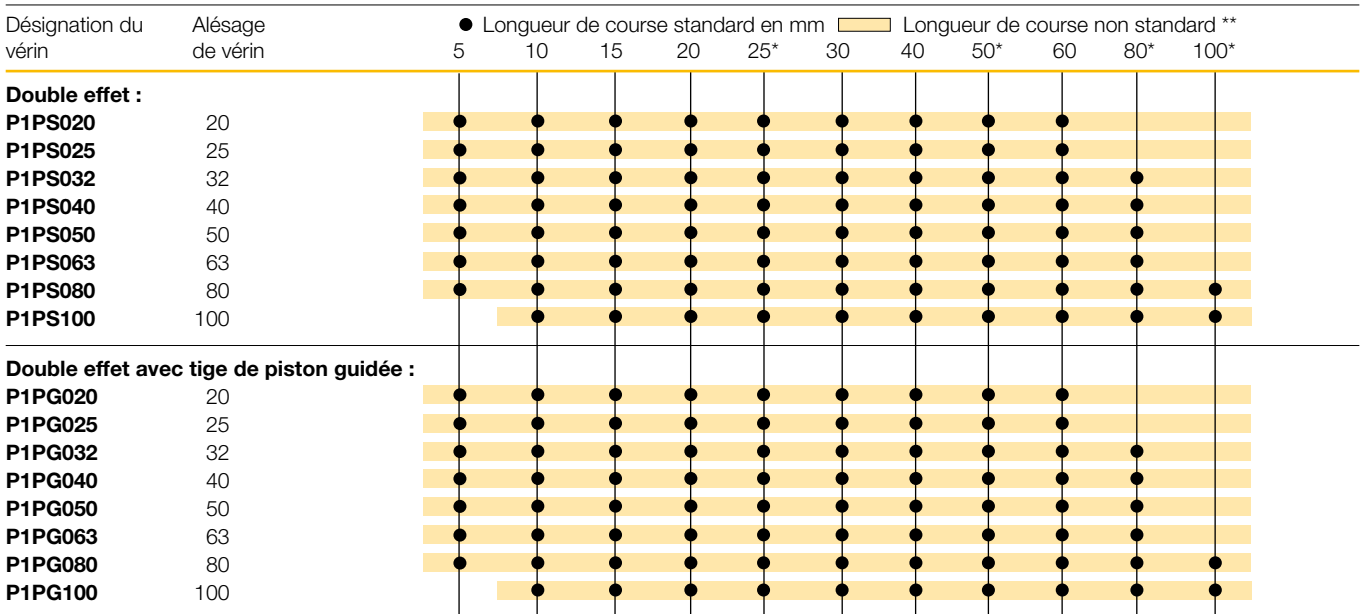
| Désignation du vérin | Alésage de vérin | 5 | 10 | 15 | 20 | 25* | 30 | 40 | 50* | 60 | 80* | 100* |
|---|---|---|---|---|---|---|---|---|---|---|---|---|
| **Double effet :** | | | | | | | | | | | | |
| **P1PS020** | 20 | ● | ● | ● | ● | ● | ● | ● | ● | ● | | |
| **P1PS025** | 25 | ● | ● | ● | ● | ● | ● | ● | ● | ● | | |
| **P1PS032** | 32 | ● | ● | ● | ● | ● | ● | ● | ● | ● | ● | |
| **P1PS040** | 40 | ● | ● | ● | ● | ● | ● | ● | ● | ● | ● | |
| **P1PS050** | 50 | ● | ● | ● | ● | ● | ● | ● | ● | ● | ● | |
| **P1PS063** | 63 | ● | ● | ● | ● | ● | ● | ● | ● | ● | ● | |
| **P1PS080** | 80 | ● | ● | ● | ● | ● | ● | ● | ● | ● | ● | ● |
| **P1PS100** | 100 | | ● | ● | ● | ● | ● | ● | ● | ● | ● | ● |
| **Double effet avec tige de piston guidée :** | | | | | | | | | | | | |
| **P1PG020** | 20 | ● | ● | ● | ● | ● | ● | ● | ● | ● | | |
| **P1PG025** | 25 | ● | ● | ● | ● | ● | ● | ● | ● | ● | | |
| **P1PG032** | 32 | ● | ● | ● | ● | ● | ● | ● | ● | ● | ● | |
| **P1PG040** | 40 | ● | ● | ● | ● | ● | ● | ● | ● | ● | ● | |
| **P1PG050** | 50 | ● | ● | ● | ● | ● | ● | ● | ● | ● | ● | |
| **P1PG063** | 63 | ● | ● | ● | ● | ● | ● | ● | ● | ● | ● | |
| **P1PG080** | 80 | ● | ● | ● | ● | ● | ● | ● | ● | ● | ● | ● |
| **P1PG100** | 100 | | ● | ● | ● | ● | ● | ● | ● | ● | ● | ● |

● Longueur de course standard en mm    Longueur de course non standard **